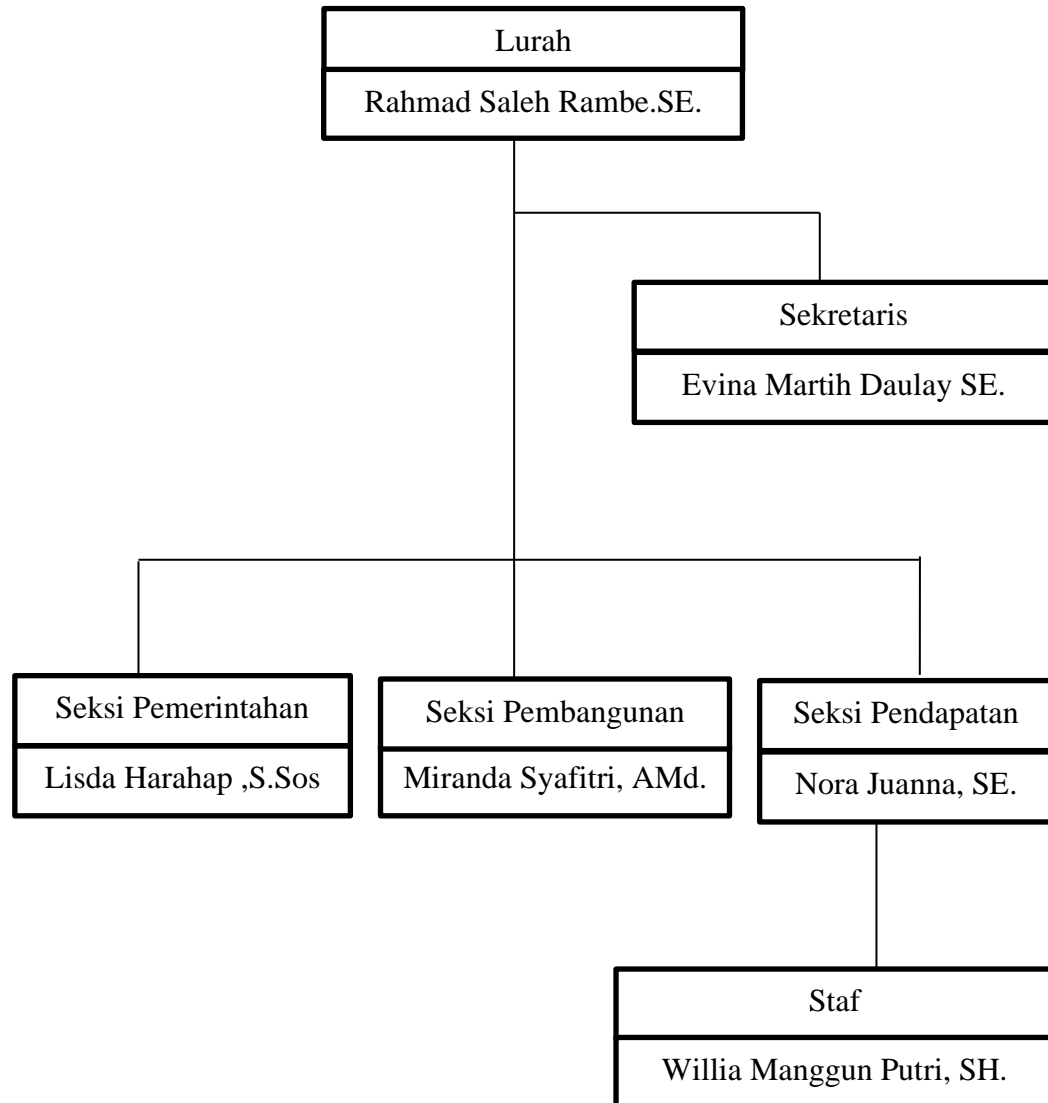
Lurah
Rahmad Saleh Rambe.SE.

Sekretaris
Evina Martih Daulay SE.

Seksi Pemerintahan
Lisda Harahap ,S.Sos

Seksi Pembangunan
Miranda Syafitri, AMd.

Seksi Pendapatan
Nora Juanna, SE.

Staf
Willia Manggun Putri, SH.